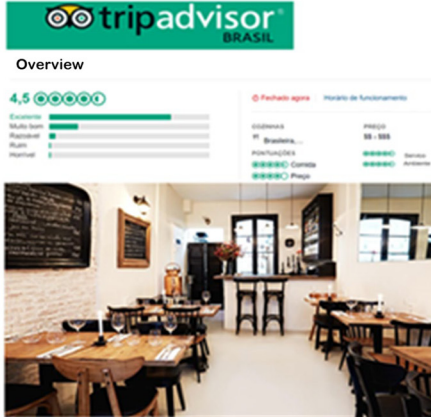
tripadvisor®
BRASIL

Overview

4,5

Excelente
Muito bom
Razoável
Ruim
Horrível

Fechado agora
Horário de funcionamento

COZINHAS
Brasileira, ...

PREÇO
$$ - $$$

PONTUAÇÕES
Comida
Preço
Serviço
Ambiente